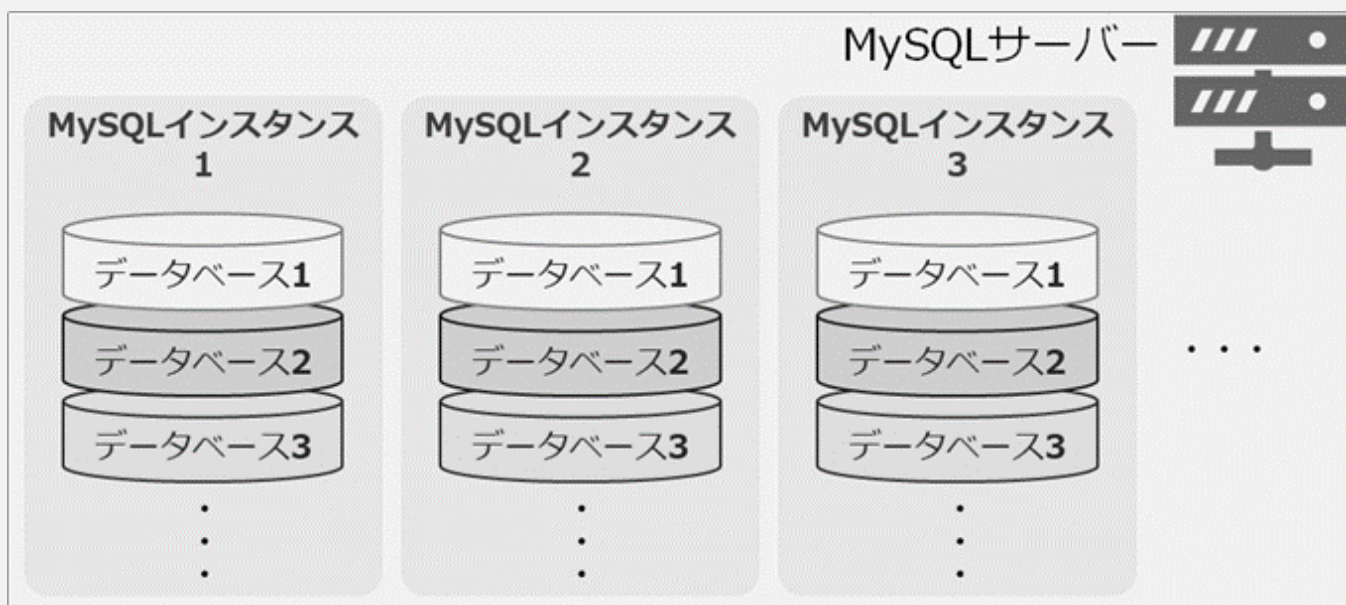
MySQLサーバー

MySQLインスタンス
1

データベース1

データベース2

データベース3

・
・
・

MySQLインスタンス
2

データベース1

データベース2

データベース3

・
・
・

MySQLインスタンス
3

データベース1

データベース2

データベース3

・
・
・

・・・